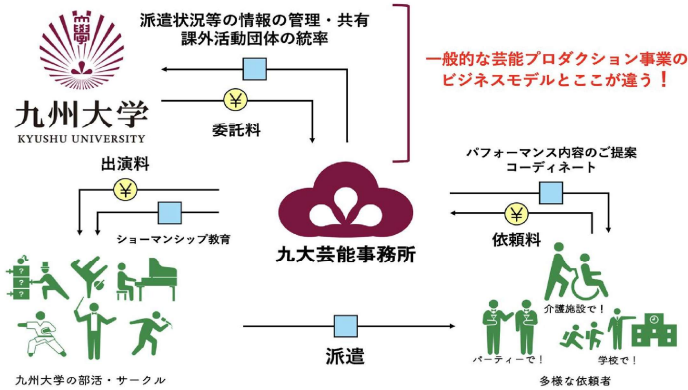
派遣状況等の情報の管理・共有
課外活動団体の統率

一般的な芸能プロダクション事業の
ビジネスモデルとここが違う！

九州大学
KYUSHU UNIVERSITY

¥
委託料

出演料
¥
ショーマンシップ教育

九大芸能事務所

パフォーマンス内容のご提案
コーディネート

¥
依頼料

介護施設で！
パーティーで！
学校で！

派遣

九州大学の部活・サークル

多様な依頼者